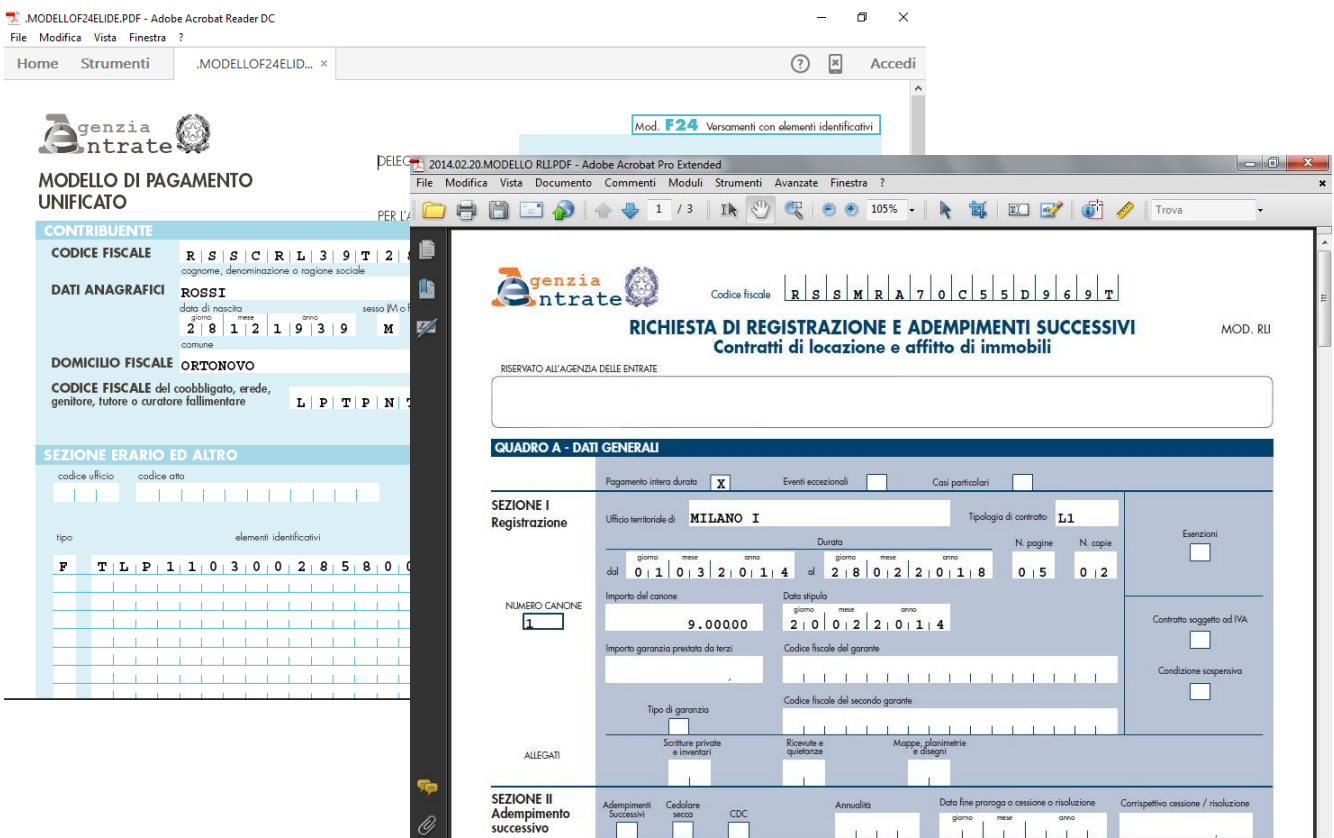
.MODELLOF24ELIDE.PDF - Adobe Acrobat Reader DC
File Modifica Vista Finestra ?
Home Strumenti .MODELLOF24ELID... ×
Accedi

genzia
ntrate

MODELLO DI PAGAMENTO UNIFICATO

Mod. F24 Versamenti con elementi identificativi

DELEG

PER L'A

CONTRIBUENTE
CODICE FISCALE R S S C R L 3 9 T 2 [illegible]
cognome, denominazione o ragione sociale
DATI ANAGRAFICI ROSSI
data di nascita
giorno mese anno
2 8 1 2 1 9 3 9
sesso (M o F)
M
comune
DOMICILIO FISCALE ORTONOVO
CODICE FISCALE del coobbligato, erede, genitore, tutore o curatore fallimentare L P T P N T

SEZIONE ERARIO ED ALTRO
codice ufficio codice atto
tipo elementi identificativi
F T L P 1 1 0 3 0 0 2 8 5 8 0 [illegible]

2014.02.20.MODELLO RLI.PDF - Adobe Acrobat Pro Extended
File Modifica Vista Documento Commenti Moduli Strumenti Avanzate Finestra ?
1 / 3
105%
Trova

genzia
ntrate
Codice fiscale R S S M R A 7 0 C 5 5 D 9 6 9 T
RICHIESTA DI REGISTRAZIONE E ADEMPIMENTI SUCCESSIVI
Contratti di locazione e affitto di immobili
MOD. RLI
RISERVATO ALL'AGENZIA DELLE ENTRATE

QUADRO A - DATI GENERALI
Pagamento intera durata X Eventi eccezionali Casi particolari
SEZIONE I
Registrazione
Ufficio territoriale di MILANO I
Tipologia di contratto L1
Esenzioni
Durata
giorno mese anno
dal 0 1 0 3 2 0 1 4 al 2 8 0 2 2 0 1 8
N. pagine 0 5
N. copie 0 2
NUMERO CANONE
1
Importo del canone
9.00000
Data stipula
giorno mese anno
2 0 0 2 2 0 1 4
Contratto soggetto ad IVA
Importo garanzia prestata da terzi
Codice fiscale del garante
Condizione sospensiva
Tipo di garanzia
Codice fiscale del secondo garante
ALLEGATI
Scritture private e inventari
Ricevute e quietanze
Mappe, planimetrie e disegni
SEZIONE II
Adempimento successivo
Adempimenti Successivi
Cedolare secca
CDC
Annualità
Data fine proroga o cessione o risoluzione
giorno mese anno
Corrispettivo cessione / risoluzione